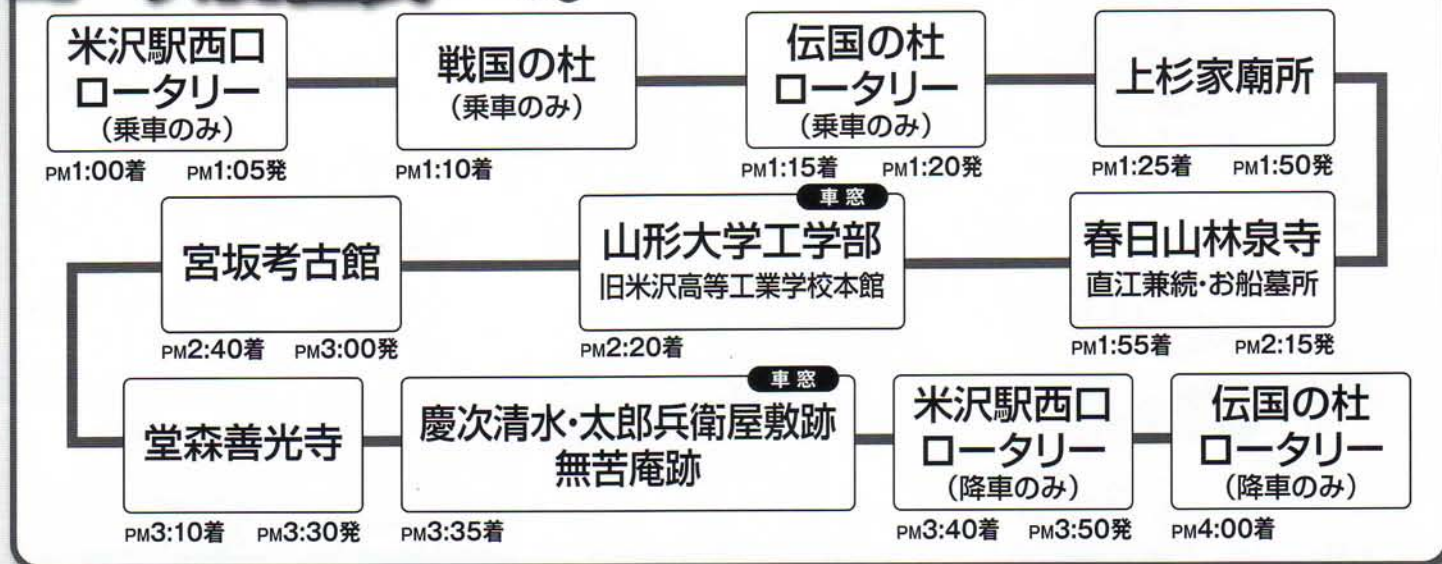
米沢駅西口
ロータリー
(乗車のみ)
PM1:00着 PM1:05発

戦国の杜
(乗車のみ)
PM1:10着

伝国の杜
ロータリー
(乗車のみ)
PM1:15着 PM1:20発

上杉家廟所
PM1:25着 PM1:50発

春日山林泉寺
直江兼続・お船墓所
PM1:55着 PM2:15発

車窓
山形大学工学部
旧米沢高等工業学校本館
PM2:20着

宮坂考古館
PM2:40着 PM3:00発

堂森善光寺
PM3:10着 PM3:30発

車窓
慶次清水・太郎兵衛屋敷跡
無苦庵跡
PM3:35着

米沢駅西口
ロータリー
(降車のみ)
PM3:40着 PM3:50発

伝国の杜
ロータリー
(降車のみ)
PM4:00着